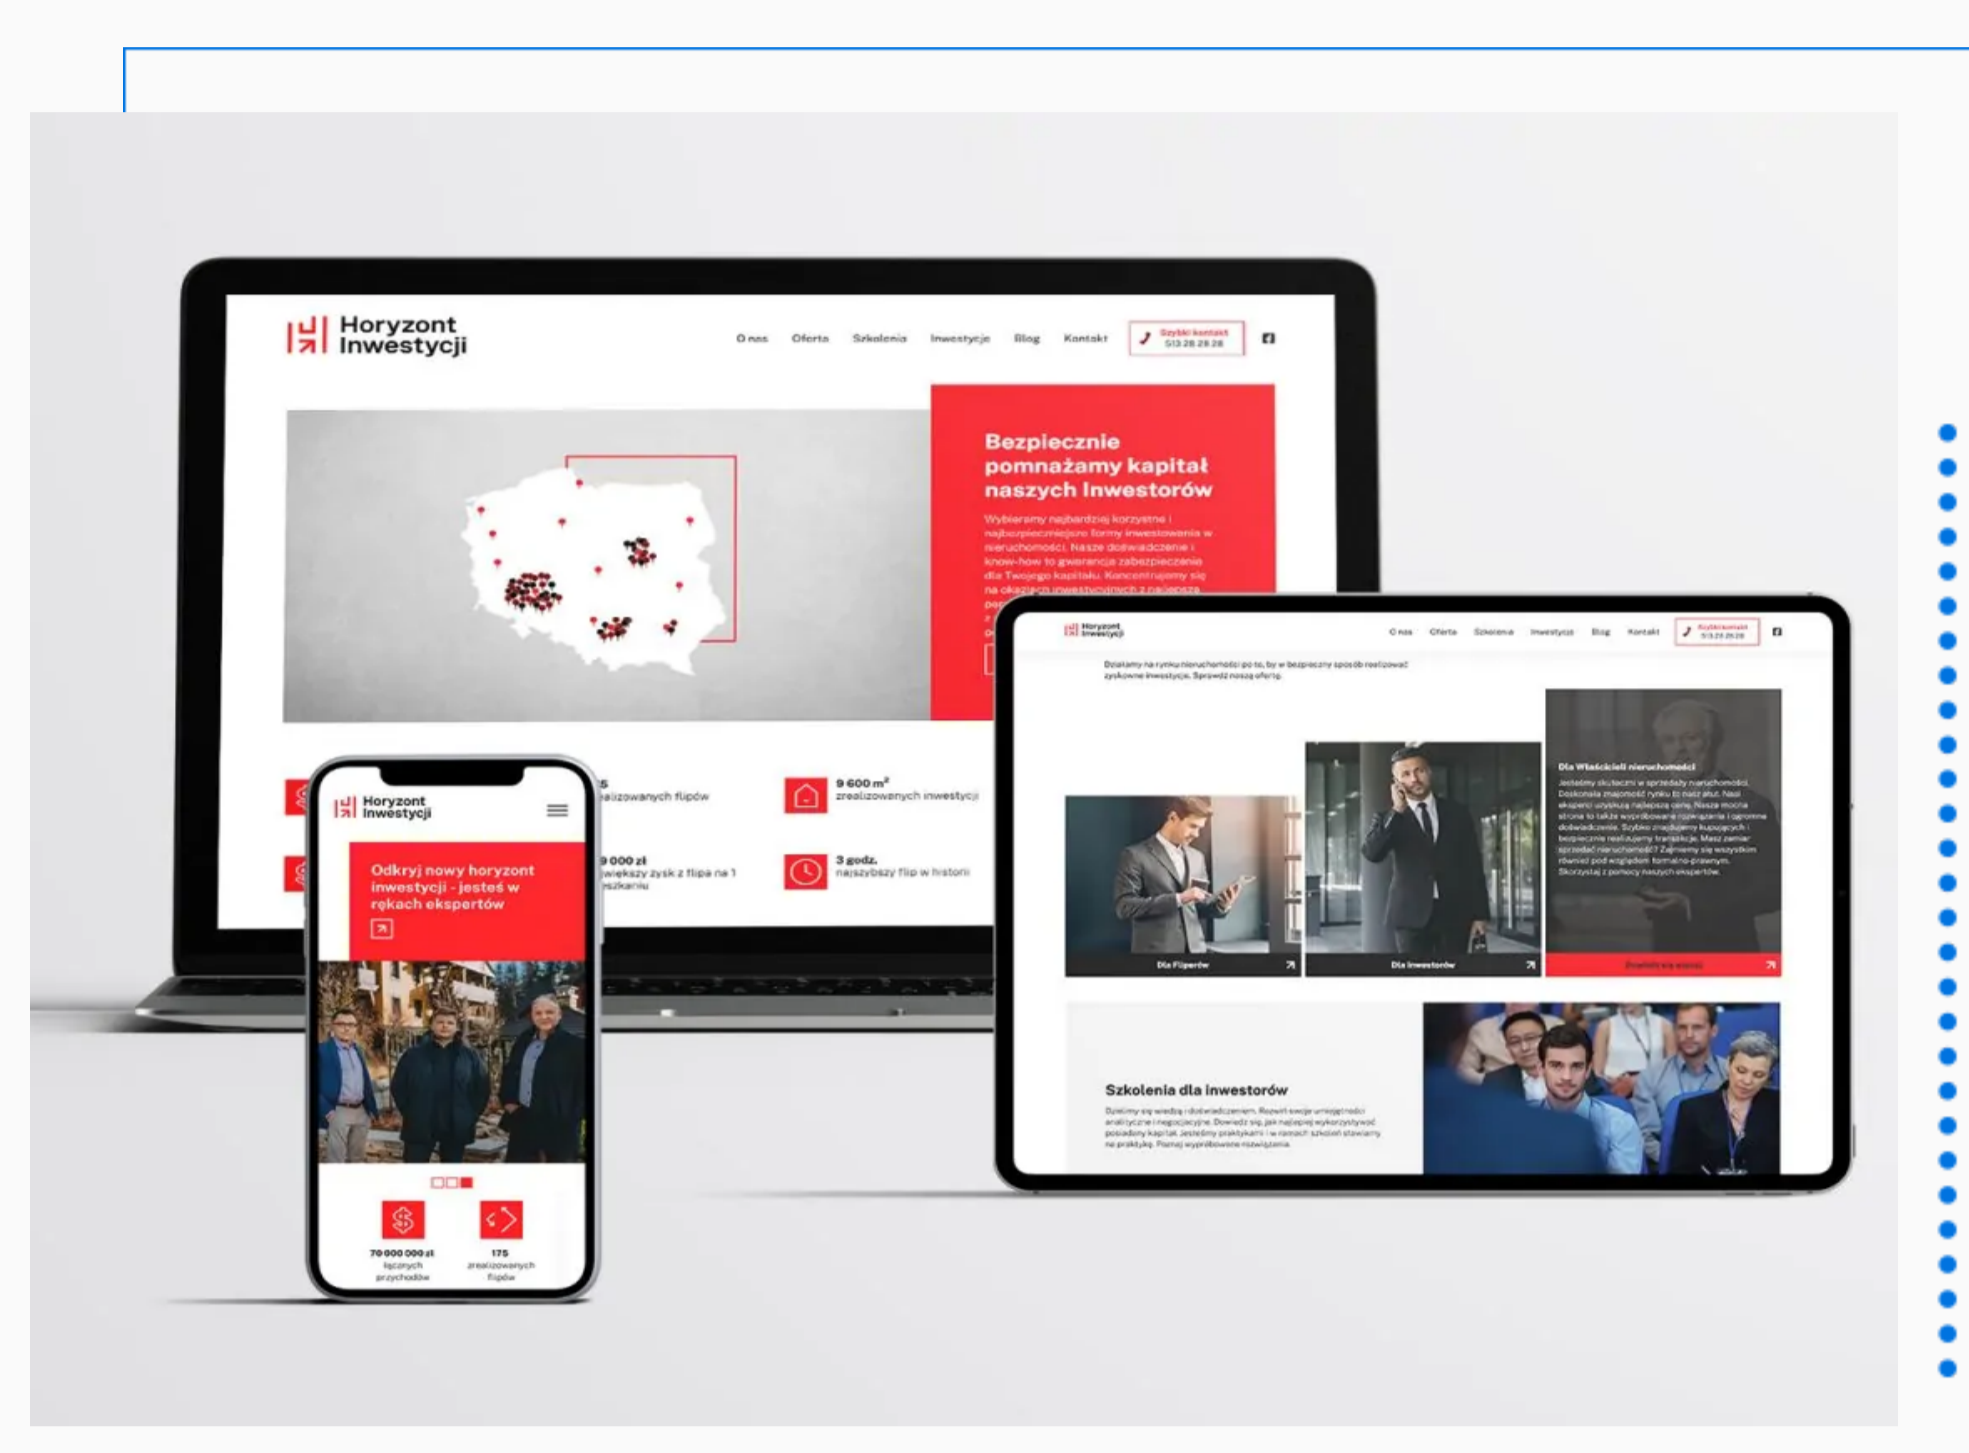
Horyzont Inwestycji

O nas Oferta Szkolenia Inwestycje Blog Kontakt

Szybki kontakt 513 28 28 28

Bezpiecznie pomnażamy kapitał naszych Inwestorów

Wybieramy najbardziej korzystne i najbezpieczniejsze formy inwestowania w nieruchomości. Nasze doświadczenie i know-how to gwarancja zabezpieczenia dla Twojego kapitału. Koncentrujemy się na okazjach inwestycyjnych z najlepsza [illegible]

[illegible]5 zrealizowanych flipów

9 600 m² zrealizowanych inwestycji

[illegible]9 000 zł największy zysk z flipa na 1 mieszkaniu

3 godz. najszybszy flip w historii

Horyzont Inwestycji

Odkryj nowy horyzont inwestycji - jesteś w rękach ekspertów

70 000 000 zł łącznych przychodów

175 zrealizowanych flipów

Horyzont Inwestycji

O nas Oferta Szkolenia Inwestycje Blog Kontakt

Szybki kontakt 513 28 28 28

Działamy na rynku nieruchomości po to, by w bezpieczny sposób realizować zyskowne inwestycje. Sprawdź naszą ofertę.

Dla Właścicieli nieruchomości

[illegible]

Dla Fliperów

Dla Inwestorów

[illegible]

Szkolenia dla inwestorów

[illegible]